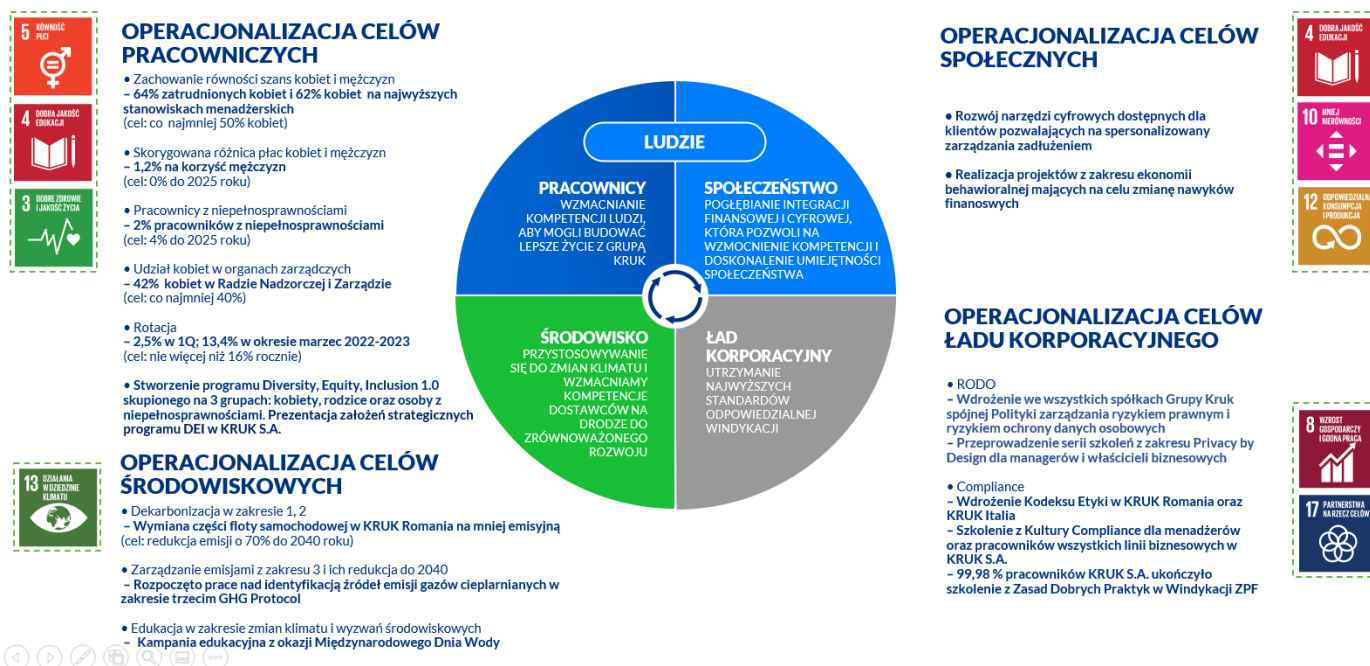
5 RÓWNOŚĆ PŁCI

4 DOBRA JAKOŚĆ EDUKACJI

3 DOBRE ZDROWIE I JAKOŚĆ ŻYCIA

OPERACJONALIZACJA CELÓW PRACOWNICZYCH

• Zachowanie równości szans kobiet i mężczyzn
– 64% zatrudnionych kobiet i 62% kobiet na najwyższych stanowiskach menadżerskich
(cel: co najmniej 50% kobiet)

• Skorygowana różnica płac kobiet i mężczyzn
– 1,2% na korzyść mężczyzn
(cel: 0% do 2025 roku)

• Pracownicy z niepełnosprawnościami
– 2% pracowników z niepełnosprawnościami
(cel: 4% do 2025 roku)

• Udział kobiet w organach zarządczych
– 42% kobiet w Radzie Nadzorczej i Zarządzie
(cel: co najmniej 40%)

• Rotacja
– 2,5% w 1Q; 13,4% w okresie marzec 2022-2023
(cel: nie więcej niż 16% rocznie)

• Stworzenie programu Diversity, Equity, Inclusion 1.0 skupionego na 3 grupach: kobiety, rodzice oraz osoby z niepełnosprawnościami. Prezentacja założeń strategicznych programu DEI w KRUK S.A.

13 DZIAŁANIA W DZIEDZINIE KLIMATU

OPERACJONALIZACJA CELÓW ŚRODOWISKOWYCH

• Dekarbonizacja w zakresie 1, 2
– Wymiana części floty samochodowej w KRUK Romania na mniej emisyjną
(cel: redukcja emisji o 70% do 2040 roku)

• Zarządzanie emisjami z zakresu 3 i ich redukcja do 2040
– Rozpoczęto prace nad identyfikacją źródeł emisji gazów cieplarnianych w zakresie trzecim GHG Protocol

• Edukacja w zakresie zmian klimatu i wyzwań środowiskowych
– Kampania edukacyjna z okazji Międzynarodowego Dnia Wody

LUDZIE

PRACOWNICY
WZMACNIANIE KOMPETENCJI LUDZI, ABY MOGLI BUDOWAĆ LEPSZE ŻYCIE Z GRUPĄ KRUK

SPOŁECZEŃSTWO
POGŁĘBIANIE INTEGRACJI FINANSOWEJ I CYFROWEJ, KTÓRA POZWOLI NA WZMOCNIENIE KOMPETENCJI I DOSKONALENIE UMIEJĘTNOŚCI SPOŁECZEŃSTWA

ŚRODOWISKO
PRZYSTOSOWYWANIE SIĘ DO ZMIAN KLIMATU I WZMACNIAMY KOMPETENCJE DOSTAWCÓW NA DRODZE DO ZRÓWNOWAŻONEGO ROZWOJU

ŁAD KORPORACYJNY
UTRZYMANIE NAJWYŻSZYCH STANDARDÓW ODPOWIEDZIALNEJ WINDYKACJI

OPERACJONALIZACJA CELÓW SPOŁECZNYCH

• Rozwój narzędzi cyfrowych dostępnych dla klientów pozwalających na spersonalizowany zarządzania zadłużeniem

• Realizacja projektów z zakresu ekonomii behawioralnej mających na celu zmianę nawyków finanosowych

4 DOBRA JAKOŚĆ EDUKACJI

10 MNIEJ NIERÓWNOŚCI

12 ODPOWIEDZIALNA KONSUMPCJA I PRODUKCJA

OPERACJONALIZACJA CELÓW ŁADU KORPORACYJNEGO

• RODO
– Wdrożenie we wszystkich spółkach Grupy Kruk spójnej Polityki zarządzania ryzykiem prawnym i ryzykiem ochrony danych osobowych
– Przeprowadzenie serii szkoleń z zakresu Privacy by Design dla managerów i właścicieli biznesowych

• Compliance
– Wdrożenie Kodeksu Etyki w KRUK Romania oraz KRUK Italia
– Szkolenie z Kultury Compliance dla menadżerów oraz pracowników wszystkich linii biznesowych w KRUK S.A.
– 99,98 % pracowników KRUK S.A. ukończyło szkolenie z Zasad Dobrych Praktyk w Windykacji ZPF

8 WZROST GOSPODARCZY I GODNA PRACA

17 PARTNERSTWA NA RZECZ CELÓW